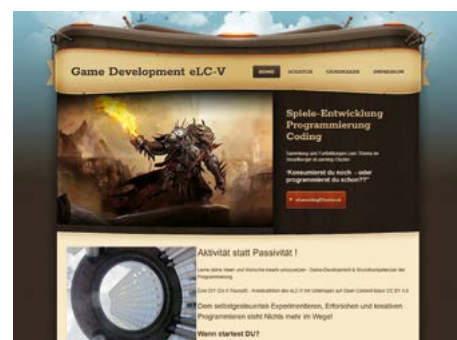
Game Development eLC-V

HOME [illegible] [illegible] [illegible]

Spiele-Entwicklung Programmierung Coding

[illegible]

"Konsumierst du noch - oder programmierst du schon?!"

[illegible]

Aktivität statt Passivität !

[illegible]

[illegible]

Dem selbstgesteuerten Experimentieren, Erforschen und kreativen Programmieren steht Nichts mehr im Wege!

Wann startest DU?